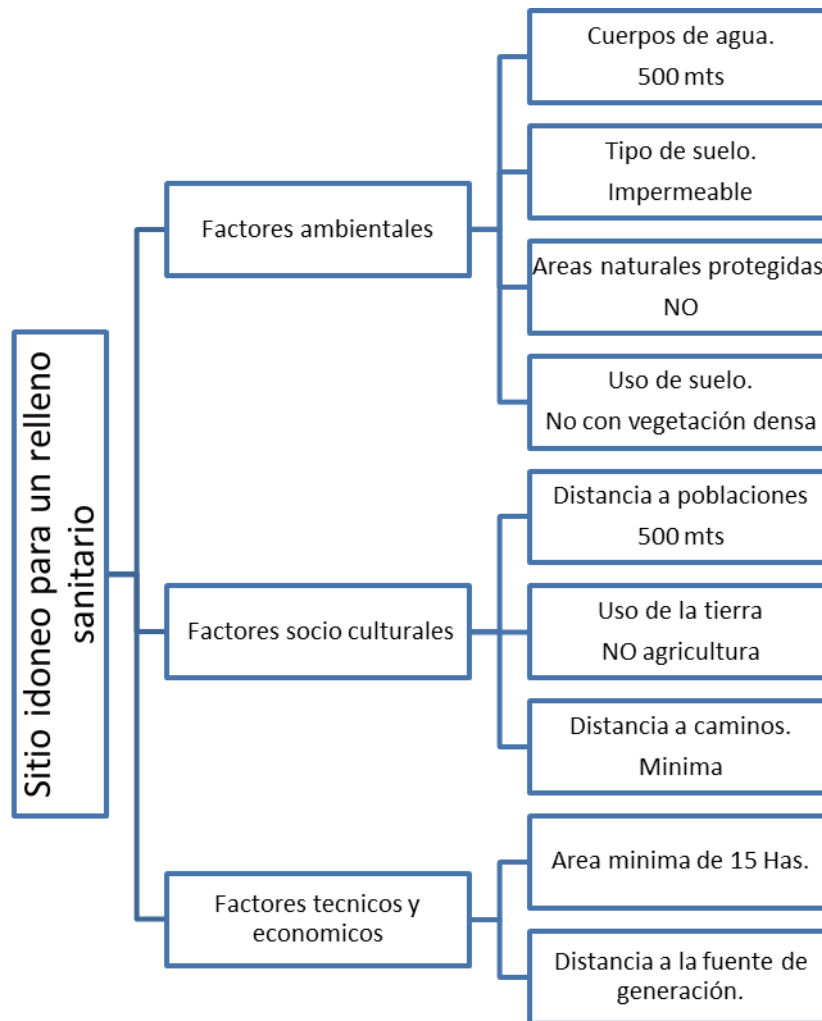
Sitio idoneo para un relleno sanitario

Factores ambientales

Cuerpos de agua.
500 mts

Tipo de suelo.
Impermeable

Areas naturales protegidas
NO

Uso de suelo.
No con vegetación densa

Factores socio culturales

Distancia a poblaciones
500 mts

Uso de la tierra
NO agricultura

Distancia a caminos.
Minima

Factores tecnicos y economicos

Area minima de 15 Has.

Distancia a la fuente de generación.